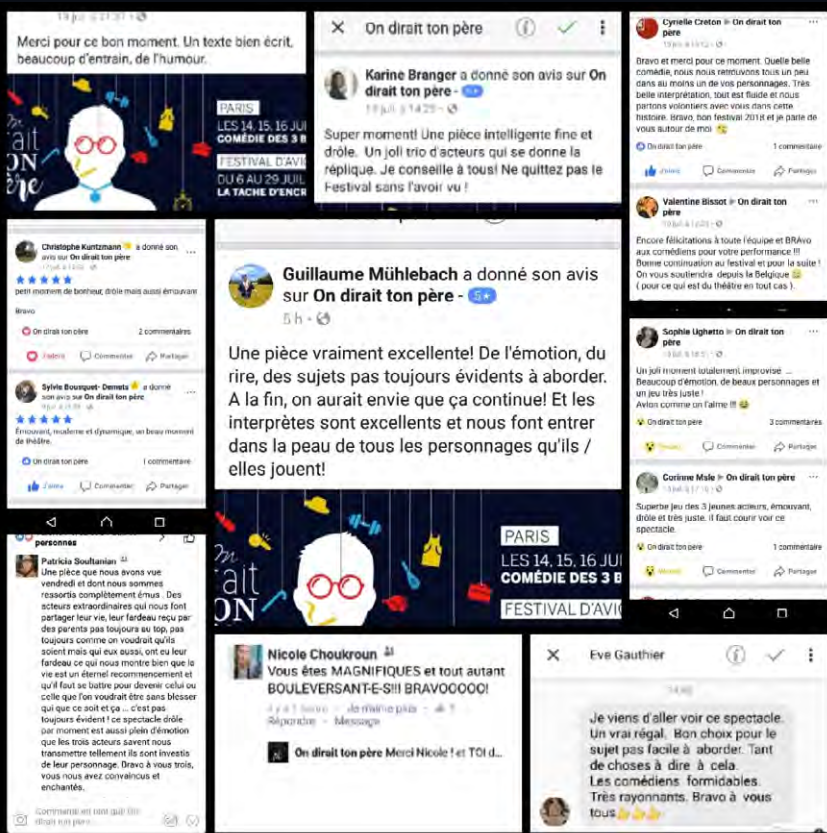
Merci pour ce bon moment. Un texte bien écrit, beaucoup d'entrain, de l'humour.

PARIS
LES 14, 15, 16 JUI
COMÉDIE DES 3 B
FESTIVAL D'AVI
DU 6 AU 29 JUIL
LA TACHE D'ENCR

On dirait ton père

Karine Branger a donné son avis sur On dirait ton père - 5★
19 juil. à 14:25

Super moment! Une pièce intelligente fine et drôle. Un joli trio d'acteurs qui se donne la réplique. Je conseille à tous! Ne quittez pas le Festival sans l'avoir vu !

Cyrielle Creton ▸ On dirait ton père

Bravo et merci pour ce moment. Quelle belle comédie, nous nous retrouvons tous un peu dans au moins un de vos personnages. Très belle interprétation, tout est fluide et nous partons volontiers avec vous dans cette histoire. Bravo, bon festival 2018 et je parle de vous autour de moi

On dirait ton père 1 commentaire
J'aime Commenter Partager

Valentine Bissot ▸ On dirait ton père

Encore félicitations à toute l'équipe et BRAvo aux comédiens pour votre performance !!! Bonne continuation au festival et pour la suite ! On vous soutiendra depuis la Belgique ( pour ce qui est du théâtre en tout cas ).

Christophe Kuntzmann a donné son avis sur On dirait ton père
★★★★★
petit moment de bonheur, drôle mais aussi émouvant
Bravo
On dirait ton père 2 commentaires
J'adore Commenter Partager

Guillaume Mühlebach a donné son avis sur On dirait ton père - 5★
5 h

Une pièce vraiment excellente! De l'émotion, du rire, des sujets pas toujours évidents à aborder. A la fin, on aurait envie que ça continue! Et les interprètes sont excellents et nous font entrer dans la peau de tous les personnages qu'ils / elles jouent!

PARIS
LES 14, 15, 16 JUI
COMÉDIE DES 3 B
FESTIVAL D'AVIG

Sylvie Bousquet- Demets a donné son avis sur On dirait ton père
★★★★★
Émouvant, moderne et dynamique, un beau moment de théâtre.
On dirait ton père 1 commentaire
J'aime Commenter Partager

Sophie Ughetto ▸ On dirait ton père

Un joli moment totalement improvisé ... Beaucoup d'émotion, de beaux personnages et un jeu très juste ! Avions comme on l'aime !!!
3 commentaires
Commenter Partager

Corinne Male ▸ On dirait ton père

Superbe jeu des 3 jeunes acteurs, émouvant, drôle et très juste. Il faut courir voir ce spectacle.
On dirait ton père 1 commentaire
Commenter Partager

personnes
Patricia Soultanian
Une pièce que nous avons vue vendredi et dont nous sommes ressortis complètement émus . Des acteurs extraordinaires qui nous font partager leur vie, leur fardeau reçu par des parents pas toujours au top, pas toujours comme on voudrait qu'ils soient mais qui eux aussi, ont eu leur fardeau ce qui nous montre bien que la vie est un éternel recommencement et qu'il faut se battre pour devenir celui ou celle que l'on voudrait être sans blesser qui que ce soit et ça ... c'est pas toujours évident ! ce spectacle drôle par moment est aussi plein d'émotion que les trois acteurs savent nous transmettre tellement ils sont investis de leur personnage. Bravo à vous trois, vous nous avez convaincus et enchantés.

Commenter en tant que On dirait ton père

Nicole Choukroun
Vous êtes MAGNIFIQUES et tout autant BOULEVERSANT-E-S!!! BRAVOOOOO!
Je n'aime plus · Répondre · Message
On dirait ton père Merci Nicole ! et TOI d...

Eve Gauthier

Je viens d'aller voir ce spectacle. Un vrai régal. Bon choix pour le sujet pas facile à aborder. Tant de choses à dire à cela. Les comédiens formidables. Très rayonnants. Bravo à vous tous